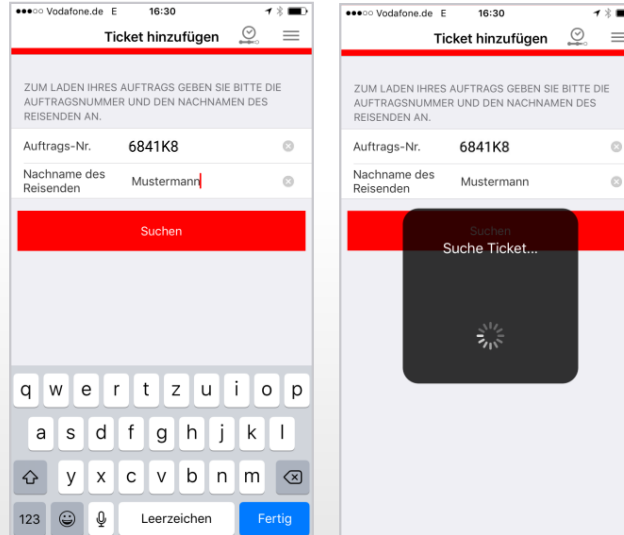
●●●○○ Vodafone.de E 16:30

Ticket hinzufügen

ZUM LADEN IHRES AUFTRAGS GEBEN SIE BITTE DIE AUFTRAGSNUMMER UND DEN NACHNAMEN DES REISENDEN AN.

Auftrags-Nr. 6841K8

Nachname des Reisenden Mustermann

Suchen

q w e r t z u i o p
a s d f g h j k l
y x c v b n m
123 Leerzeichen Fertig

●●●○○ Vodafone.de E 16:30

Ticket hinzufügen

ZUM LADEN IHRES AUFTRAGS GEBEN SIE BITTE DIE AUFTRAGSNUMMER UND DEN NACHNAMEN DES REISENDEN AN.

Auftrags-Nr. 6841K8

Nachname des Reisenden Mustermann

Suchen

Suche Ticket...